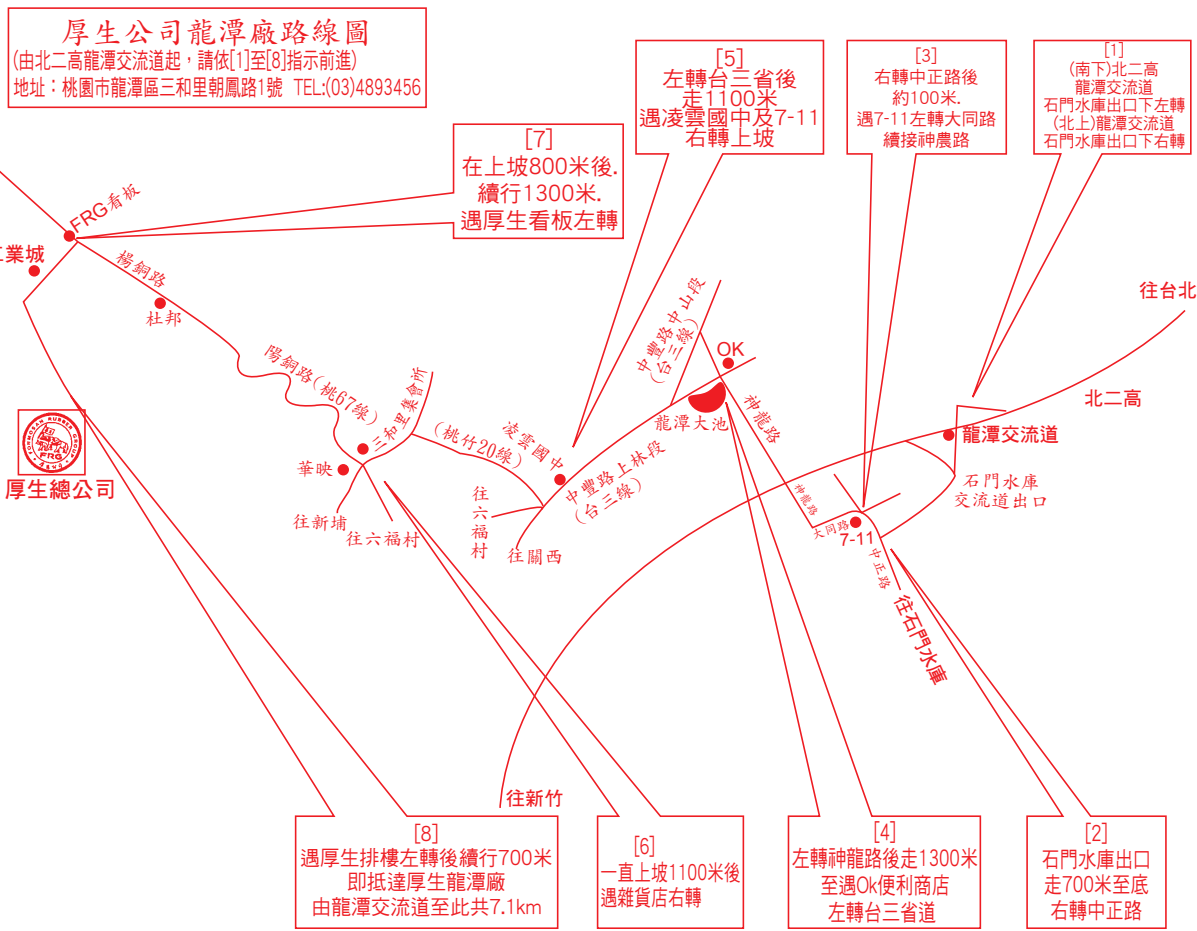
厚生公司龍潭廠路線圖
(由北二高龍潭交流道起，請依[1]至[8]指示前進)
地址：桃園市龍潭區三和里朝鳳路1號 TEL:(03)4893456

[5]
左轉台三省後
走1100米
遇凌雲國中及7-11
右轉上坡

[3]
右轉中正路後
約100米.
遇7-11左轉大同路
續接神農路

[1]
(南下)北二高
龍潭交流道
石門水庫出口下左轉
(北上)龍潭交流道
石門水庫出口下右轉

[7]
在上坡800米後.
續行1300米.
遇厚生看板左轉

FRG看板
工業城
楊銅路
杜邦
陽銅路(桃67線)
三和里集會所
華映
往新埔
往六福村
(桃竹20線)
凌雲國中
往六福村
往關西
中豐路上林段
(台三線)
中豐路中山段
(台三線)
OK
龍潭大池
神龍路
往台北
北二高
龍潭交流道
石門水庫
交流道出口
神龍路
大同路
7-11
中正路
往石門水庫
往新竹
厚生總公司
FRG

[8]
遇厚生排樓左轉後續行700米
即抵達厚生龍潭廠
由龍潭交流道至此共7.1km

[6]
一直上坡1100米後
遇雜貨店右轉

[4]
左轉神龍路後走1300米
至遇Ok便利商店
左轉台三省道

[2]
石門水庫出口
走700米至底
右轉中正路